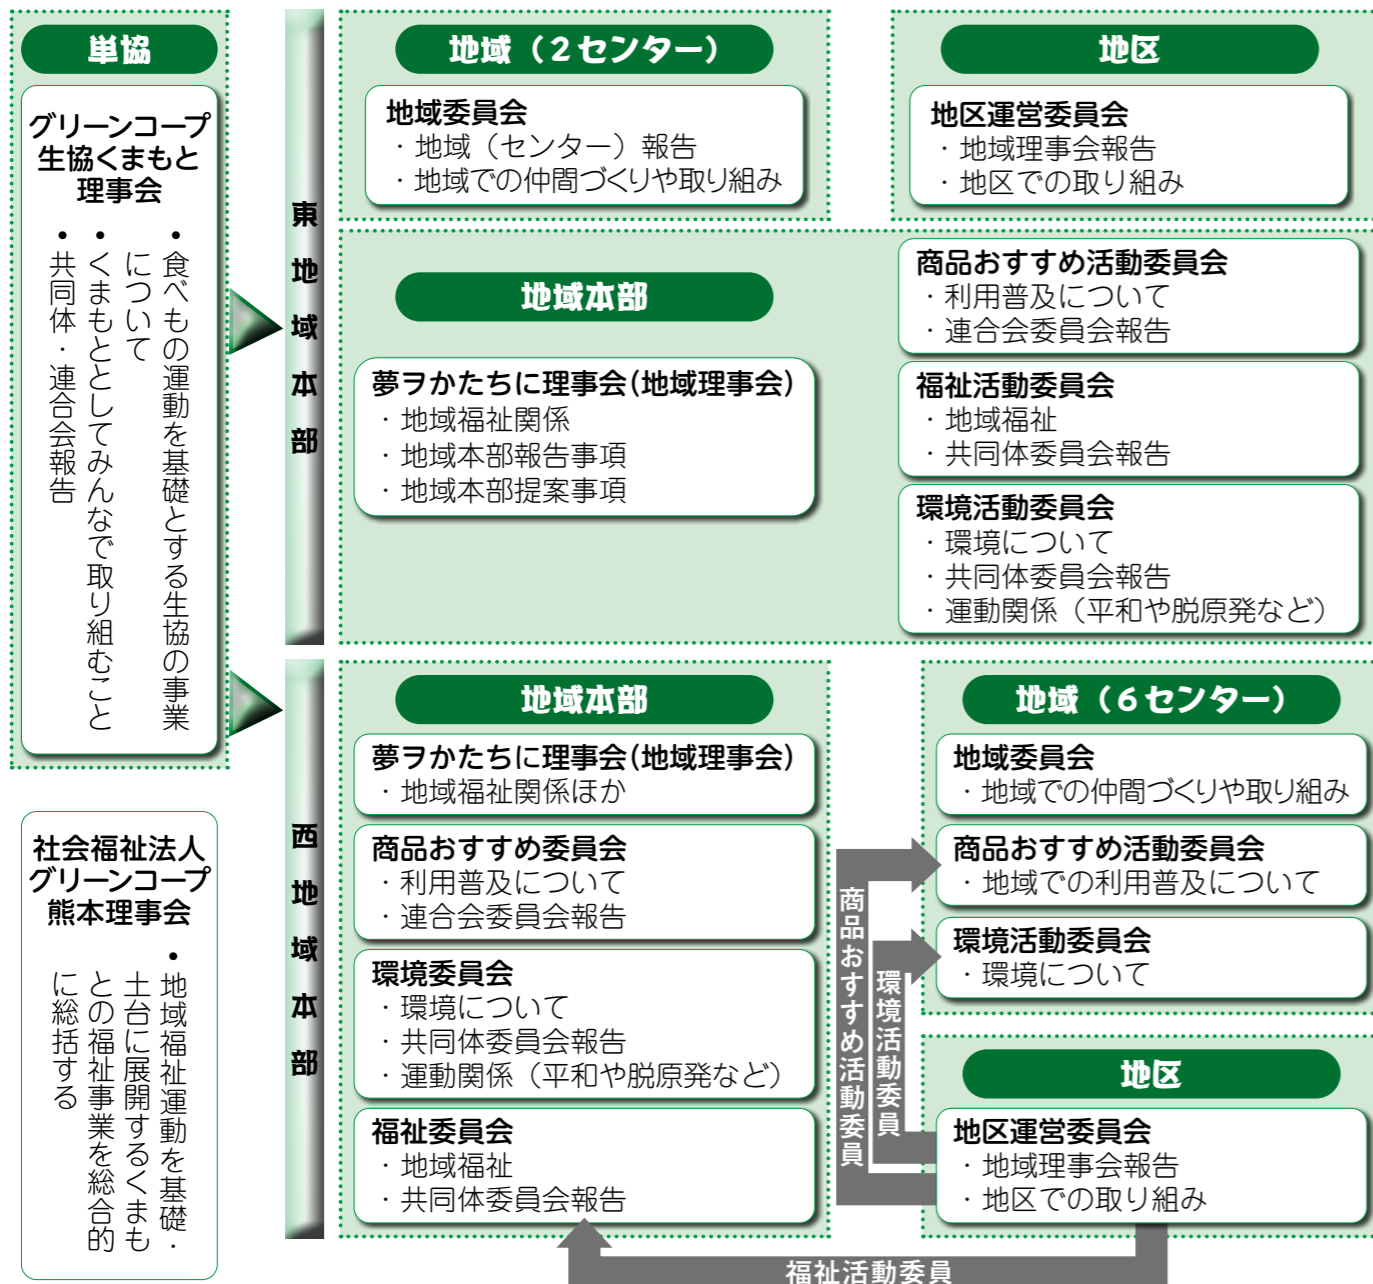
単協

グリーンコープ生協くまもと理事会

・食べもの運動を基礎とする生協の事業について
・くまもととしてみんなで取り組むこと
・共同体・連合会報告

社会福祉法人グリーンコープ熊本理事会

・地域福祉運動を基礎・土台に展開するくまもとの福祉事業を総合的に総括する

東地域本部

地域（2センター）

地域委員会
・地域（センター）報告
・地域での仲間づくりや取り組み

地区

地区運営委員会
・地域理事会報告
・地区での取り組み

地域本部

夢ヲかたちに理事会(地域理事会)
・地域福祉関係
・地域本部報告事項
・地域本部提案事項

商品おすすめ活動委員会
・利用普及について
・連合会委員会報告

福祉活動委員会
・地域福祉
・共同体委員会報告

環境活動委員会
・環境について
・共同体委員会報告
・運動関係（平和や脱原発など）

西地域本部

地域本部

夢ヲかたちに理事会(地域理事会)
・地域福祉関係ほか

商品おすすめ委員会
・利用普及について
・連合会委員会報告

環境委員会
・環境について
・共同体委員会報告
・運動関係（平和や脱原発など）

福祉委員会
・地域福祉
・共同体委員会報告

商品おすすめ活動委員

環境活動委員

地域（6センター）

地域委員会
・地域での仲間づくりや取り組み

商品おすすめ活動委員会
・地域での利用普及について

環境活動委員会
・環境について

地区

地区運営委員会
・地域理事会報告
・地区での取り組み

福祉活動委員